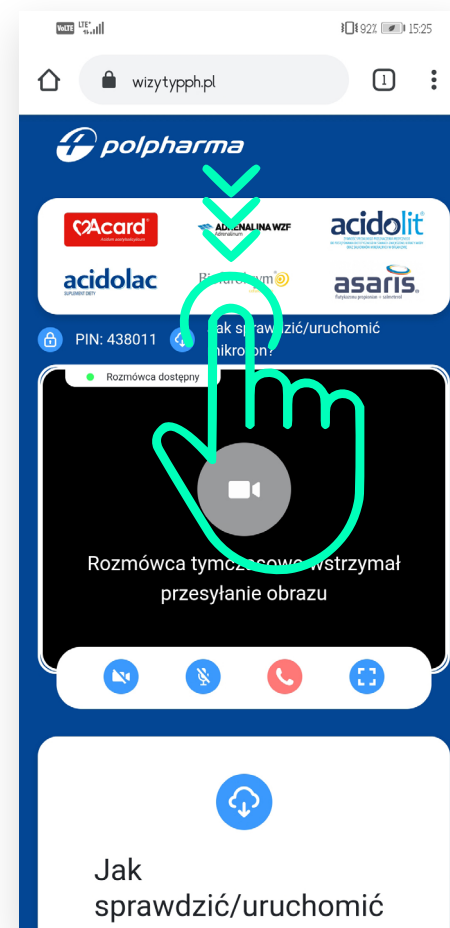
VoLTE LTE 92% 15:25

wizytypph.pl

1

polpharma

Acard

ADRENALINA WZF

acidolit

acidolac

asaris

PIN: 438011

Jak sprawdzić/uruchomić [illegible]ikrofon?

Rozmówca dostępny

Rozmówca tymcz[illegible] wstrzymał przesyłanie obrazu

Jak sprawdzić/uruchomić